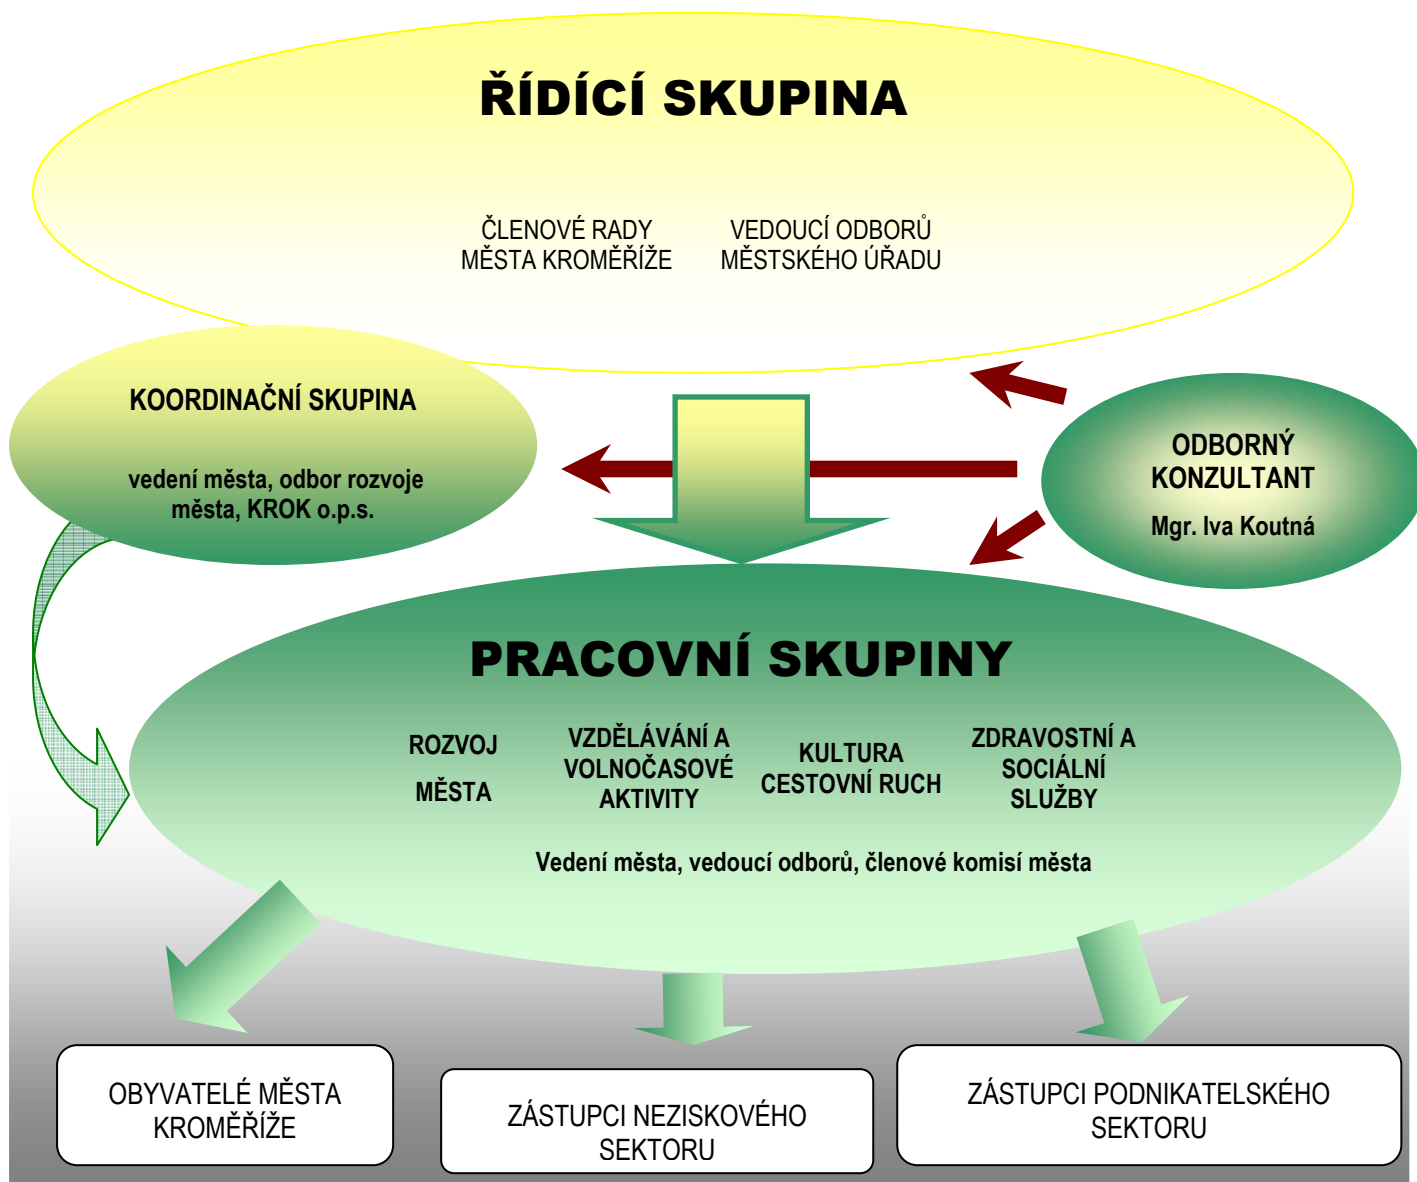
ŘÍDÍCÍ SKUPINA

ČLENOVÉ RADY MĚSTA KROMĚŘÍŽE

VEDOUCÍ ODBORŮ MĚSTSKÉHO ÚŘADU

KOORDINAČNÍ SKUPINA

vedení města, odbor rozvoje města, KROK o.p.s.

ODBORNÝ KONZULTANT

Mgr. Iva Koutná

PRACOVNÍ SKUPINY

ROZVOJ MĚSTA

VZDĚLÁVÁNÍ A VOLNOČASOVÉ AKTIVITY

KULTURA CESTOVNÍ RUCH

ZDRAVOSTNÍ A SOCIÁLNÍ SLUŽBY

Vedení města, vedoucí odborů, členové komisí města

OBYVATELÉ MĚSTA KROMĚŘÍŽE

ZÁSTUPCI NEZISKOVÉHO SEKTORU

ZÁSTUPCI PODNIKATELSKÉHO SEKTORU